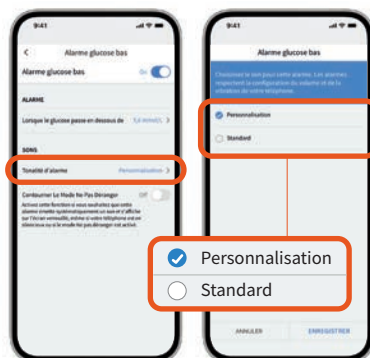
9:41

Alarme glucose bas

Alarme glucose bas
On

ALARME

Lorsque le glucose passe en dessous de
3,4 mmol/L

SONS

Tonalité d'alarme
Personnalisation

Contourner Le Mode Ne Pas Déranger
Off

Activez cette fonction si vous souhaitez que cette alarme émette systématiquement un son et s'affiche sur l'écran verrouillé, même si votre téléphone est en silencieux ou si le mode Ne pas déranger est activé.

9:41

Alarme glucose bas

Choisissez le son pour cette alarme. Les alarmes respectent la configuration du volume et de la vibration de votre téléphone.

Personnalisation

Standard

Personnalisation

Standard

ANNULER

ENREGISTRER